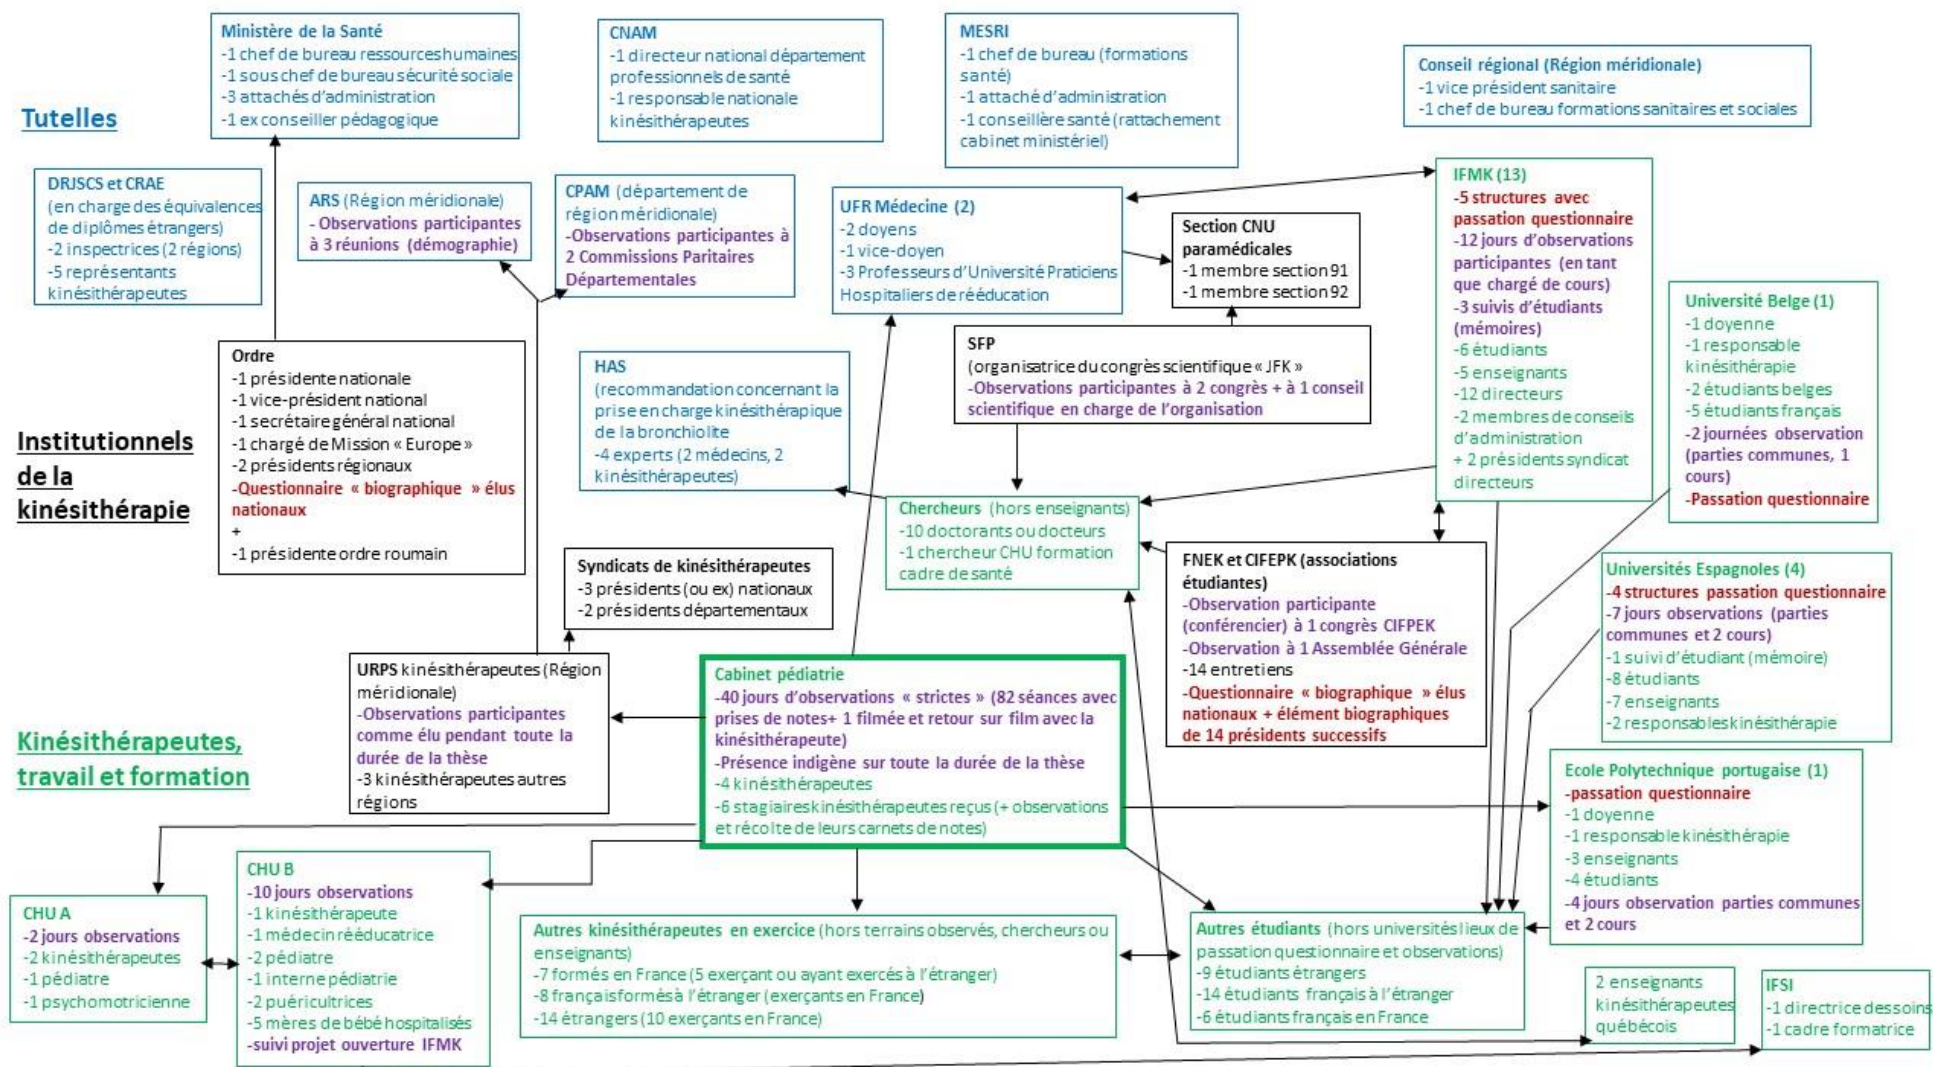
Tutelles

Ministère de la Santé
-1 chef de bureau ressources humaines
-1 sous chef de bureau sécurité sociale
-3 attachés d'administration
-1 ex conseiller pédagogique

CNAM
-1 directeur national département professionnels de santé
-1 responsable nationale kinésithérapeutes

MESRI
-1 chef de bureau (formations santé)
-1 attaché d'administration
-1 conseillère santé (rattachement cabinet ministériel)

Conseil régional (Région méridionale)
-1 vice président sanitaire
-1 chef de bureau formations sanitaires et sociales

DRJSCS et CRAE
(en charge des équivalences de diplômes étrangers)
-2 inspectrices (2 régions)
-5 représentants kinésithérapeutes

ARS (Région méridionale)
- Observations participantes à 3 réunions (démographie)

CPAM (département de région méridionale)
-Observations participantes à 2 Commissions Paritaires Départementales

UFR Médecine (2)
-2 doyens
-1 vice-doyen
-3 Professeurs d'Université Praticiens Hospitaliers de rééducation

Section CNU paramédicales
-1 membre section 91
-1 membre section 92

IFMK (13)
-5 structures avec passation questionnaire
-12 jours d'observations participantes (en tant que chargé de cours)
-3 suivis d'étudiants (mémoires)
-6 étudiants
-5 enseignants
-12 directeurs
-2 membres de conseils d'administration
+ 2 présidents syndicat directeurs

Université Belge (1)
-1 doyenne
-1 responsable kinésithérapie
-2 étudiants belges
-5 étudiants français
-2 journées observation (parties communes, 1 cours)
-Passation questionnaire

Institutionnels de la kinésithérapie

Ordre
-1 présidente nationale
-1 vice-président national
-1 secrétaire général national
-1 chargé de Mission « Europe »
-2 présidents régionaux
-Questionnaire « biographique » élus nationaux
+
-1 présidente ordre roumain

HAS
(recommandation concernant la prise en charge kinésithérapique de la bronchiolite
-4 experts (2 médecins, 2 kinésithérapeutes)

SFP
(organisatrice du congrès scientifique « JFK »
-Observations participantes à 2 congrès + à 1 conseil scientifique en charge de l'organisation

Chercheurs (hors enseignants)
-10 doctorants ou docteurs
-1 chercheur CHU formation cadre de santé

FNEK et CIFEPK (associations étudiantes)
-Observation participante (conférencier) à 1 congrès CIFPEK
-Observation à 1 Assemblée Générale
-14 entretiens
-Questionnaire « biographique » élus nationaux + élément biographiques de 14 présidents successifs

Syndicats de kinésithérapeutes
-3 présidents (ou ex) nationaux
-2 présidents départementaux

Universités Espagnoles (4)
-4 structures passation questionnaire
-7 jours observations (parties communes et 2 cours)
-1 suivi d'étudiant (mémoire)
-8 étudiants
-7 enseignants
-2 responsables kinésithérapie

URPS kinésithérapeutes (Région méridionale)
-Observations participantes comme élu pendant toute la durée de la thèse
-3 kinésithérapeutes autres régions

Kinésithérapeutes, travail et formation

Cabinet pédiatrie
-40 jours d'observations « strictes » (82 séances avec prises de notes+ 1 filmée et retour sur film avec la kinésithérapeute)
-Présence indigène sur toute la durée de la thèse
-4 kinésithérapeutes
-6 stagiaires kinésithérapeutes reçus (+ observations et récolte de leurs carnets de notes)

Ecole Polytechnique portugaise (1)
-passation questionnaire
-1 doyenne
-1 responsable kinésithérapie
-3 enseignants
-4 étudiants
-4 jours observation parties communes et 2 cours

CHU A
-2 jours observations
-2 kinésithérapeutes
-1 pédiatre
-1 psychomotricienne

CHU B
-10 jours observations
-1 kinésithérapeute
-1 médecin rééducatrice
-2 pédiatre
-1 interne pédiatrie
-2 puéricultrices
-5 mères de bébé hospitalisés
-suivi projet ouverture IFMK

Autres kinésithérapeutes en exercice (hors terrains observés, chercheurs ou enseignants)
-7 formés en France (5 exerçant ou ayant exercés à l'étranger)
-8 français formés à l'étranger (exerçants en France)
-14 étrangers (10 exerçants en France)

Autres étudiants (hors universités lieux de passation questionnaire et observations)
-9 étudiants étrangers
-14 étudiants français à l'étranger
-6 étudiants français en France

2 enseignants kinésithérapeutes québécois

IFSI
-1 directrice des soins
-1 cadre formatrice